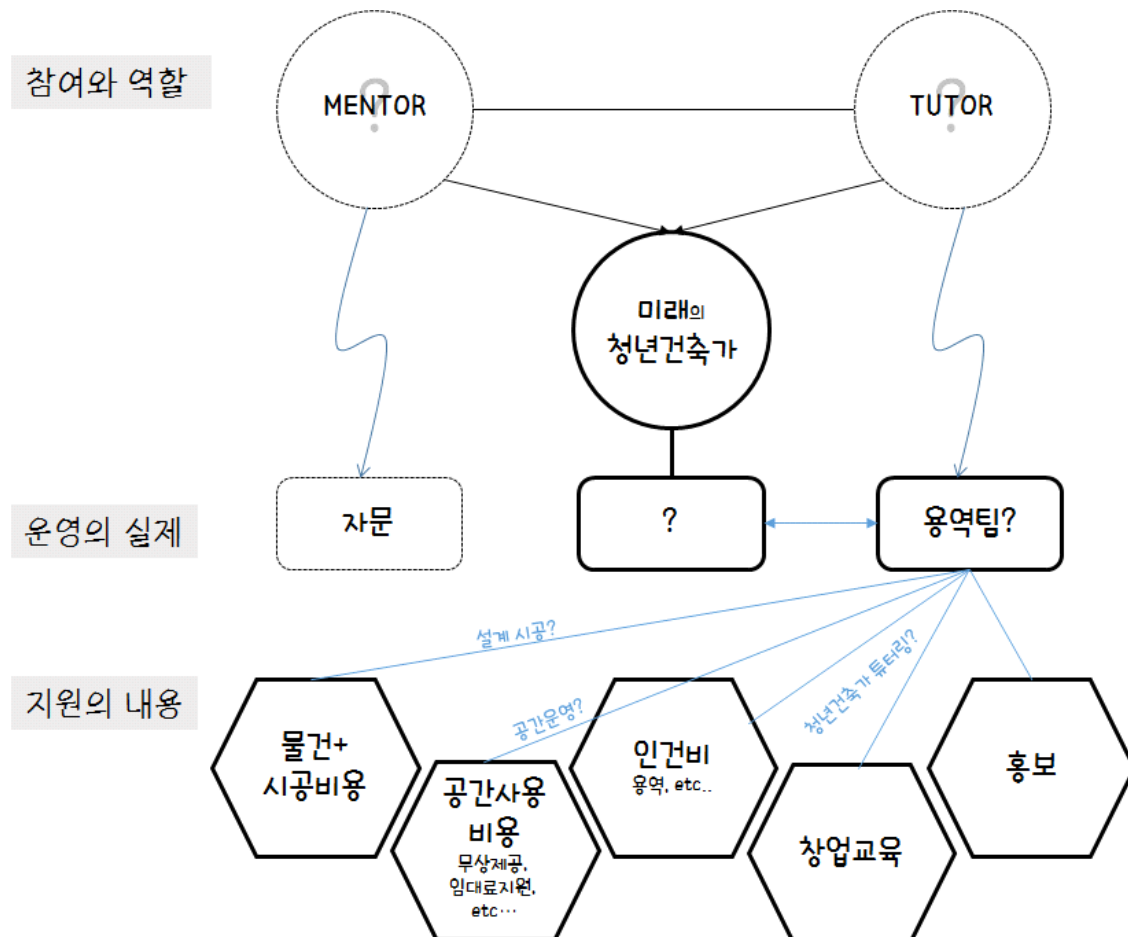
참여와 역할

MENTOR

TUTOR

미래의
청년건축가

운영의 실제

자문

?

용역팀?

설계 시공?

공간운영?

청년건축가 튜터링?

지원의 내용

물건+
시공비용

공간사용
비용
무상제공,
임대료지원,
etc…

인건비
용역, etc..

창업교육

홍보